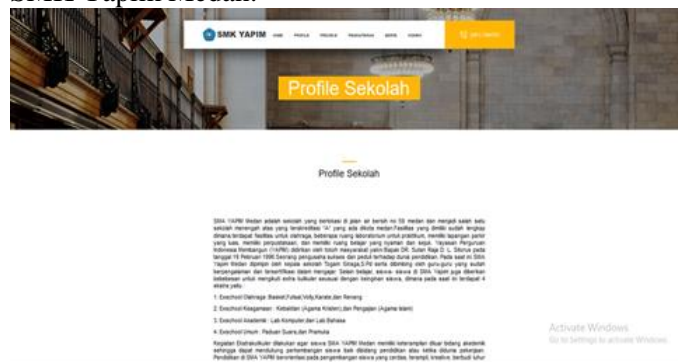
SMK Yapim Medan.

SMK YAPIM

Profile Sekolah

Profile Sekolah

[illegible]

1. Ekschool Olahraga : Basket,Futsal,Volly,Karate,dan Renang

2. Ekschool Keagamaan : Kebaktian (Agama Kristen),dan Pengajian (Agama Islam)

3. Ekschool Akademik : Lab Komputer,dan Lab Bahasa

4. Ekschool Umum : Paduan Suara,dan Pramuka

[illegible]

Activate Windows
Go to Settings to activate Windows.